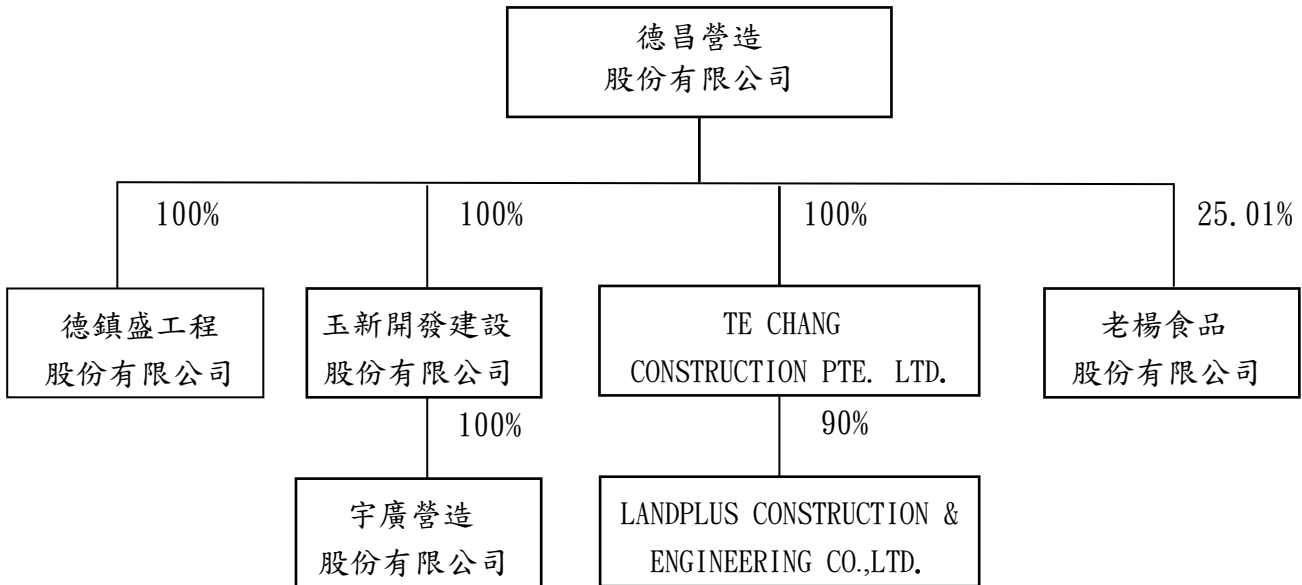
德昌營造
股份有限公司

100%

德鎮盛工程
股份有限公司

100%

玉新開發建設
股份有限公司

100%

宇廣營造
股份有限公司

100%

TE CHANG
CONSTRUCTION PTE. LTD.

90%

LANDPLUS CONSTRUCTION &
ENGINEERING CO.,LTD.

25.01%

老楊食品
股份有限公司